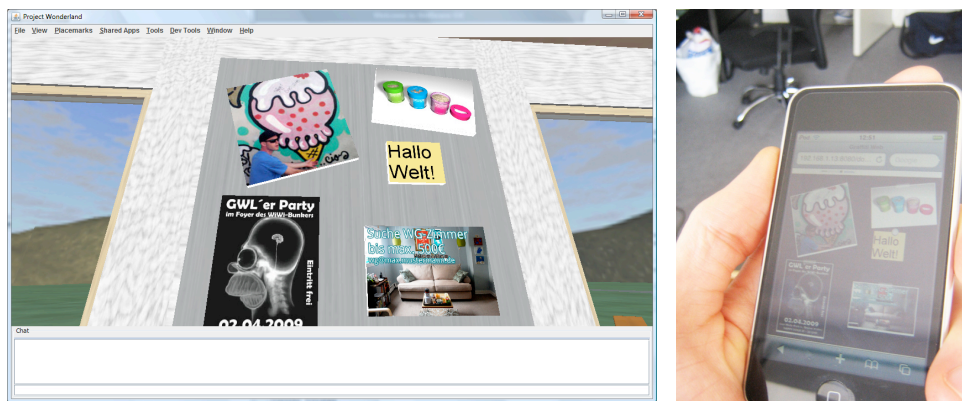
Project Wonderland

File View Placemarks Shared Apps Tools Dev Tools Window Help

Hallo Welt!

GWL´er Party
im Foyer des WiWi-Bunkers

Entritt frei

02.04.2009

Suche WG-Zimmer
bis max. 500€
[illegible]

Chat

Hallo Welt!

GWL´er Party

02.04.2009